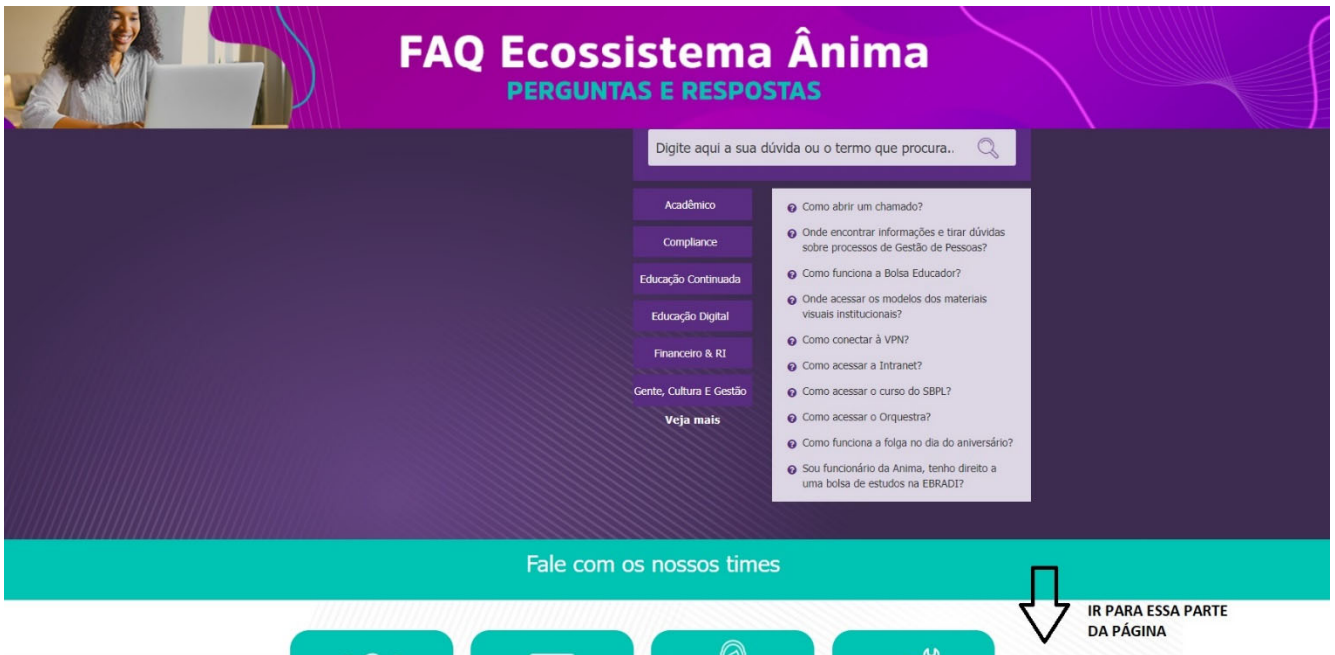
FAQ Ecossistema Ânima
PERGUNTAS E RESPOSTAS

Digite aqui a sua dúvida ou o termo que procura..

Acadêmico
Compliance
Educação Continuada
Educação Digital
Financeiro & RI
Gente, Cultura E Gestão
Veja mais

Como abrir um chamado?
Onde encontrar informações e tirar dúvidas sobre processos de Gestão de Pessoas?
Como funciona a Bolsa Educador?
Onde acessar os modelos dos materiais visuais institucionais?
Como conectar à VPN?
Como acessar a Intranet?
Como acessar o curso do SBPL?
Como acessar o Orquestra?
Como funciona a folga no dia do aniversário?
Sou funcionário da Anima, tenho direito a uma bolsa de estudos na EBRADI?

Fale com os nossos times

IR PARA ESSA PARTE DA PÁGINA